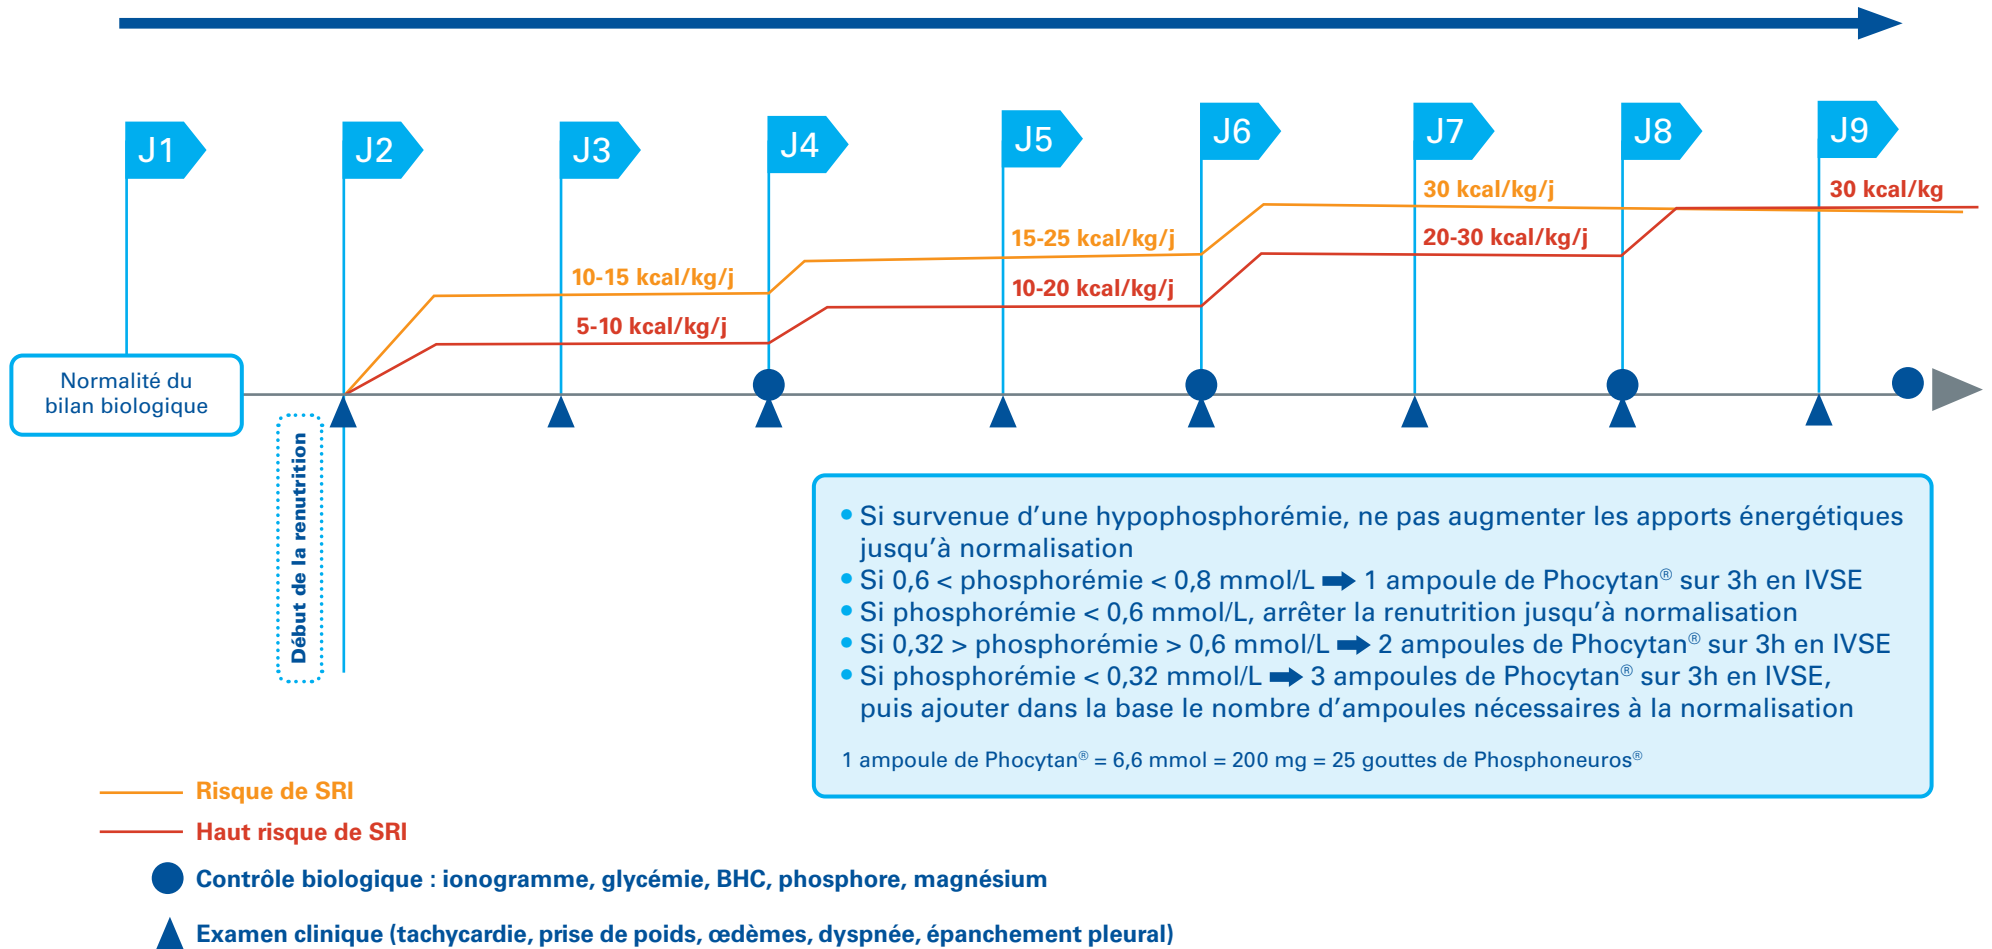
J1 J2 J3 J4 J5 J6 J7 J8 J9

30 kcal/kg/j
30 kcal/kg
15-25 kcal/kg/j
20-30 kcal/kg/j
10-15 kcal/kg/j
10-20 kcal/kg/j
5-10 kcal/kg/j

Normalité du bilan biologique

Début de la renutrition

• Si survenue d'une hypophosphorémie, ne pas augmenter les apports énergétiques jusqu'à normalisation
• Si 0,6 < phosphorémie < 0,8 mmol/L ➡ 1 ampoule de Phocytan® sur 3h en IVSE
• Si phosphorémie < 0,6 mmol/L, arrêter la renutrition jusqu'à normalisation
• Si 0,32 > phosphorémie > 0,6 mmol/L ➡ 2 ampoules de Phocytan® sur 3h en IVSE
• Si phosphorémie < 0,32 mmol/L ➡ 3 ampoules de Phocytan® sur 3h en IVSE, puis ajouter dans la base le nombre d'ampoules nécessaires à la normalisation

1 ampoule de Phocytan® = 6,6 mmol = 200 mg = 25 gouttes de Phosphoneuros®

Risque de SRI
Haut risque de SRI
Contrôle biologique : ionogramme, glycémie, BHC, phosphore, magnésium
Examen clinique (tachycardie, prise de poids, œdèmes, dyspnée, épanchement pleural)